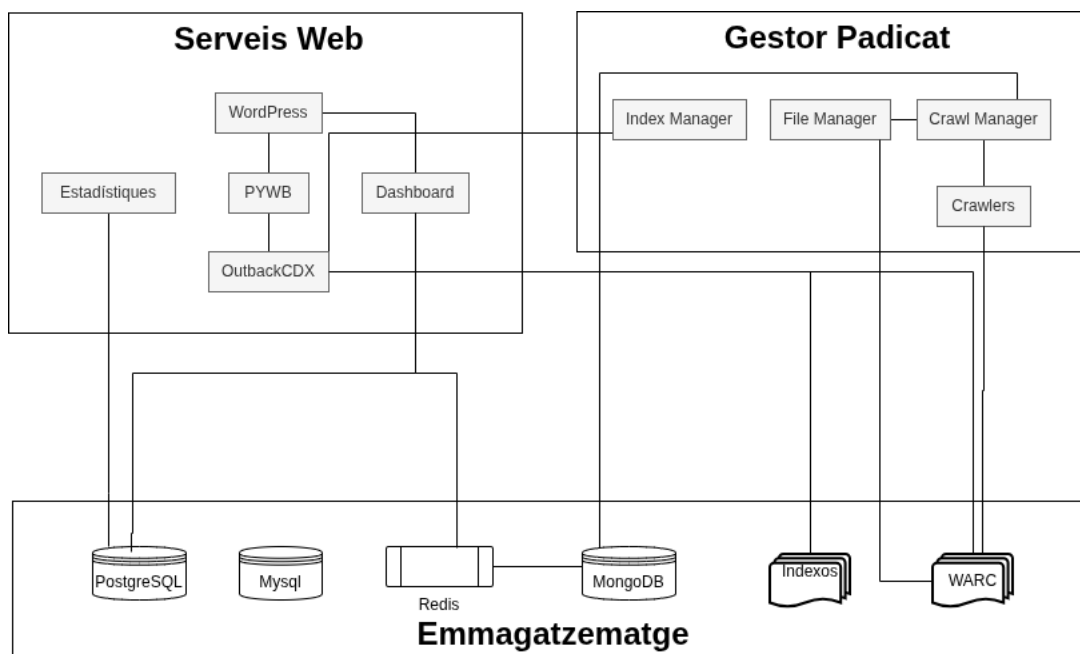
Serveis Web

WordPress

Estadístiques

PYWB

Dashboard

OutbackCDX

Gestor Padicat

Index Manager

File Manager

Crawl Manager

Crawlers

PostgreSQL

Mysql

Redis

MongoDB

Indexos

WARC

Emmagatzematge